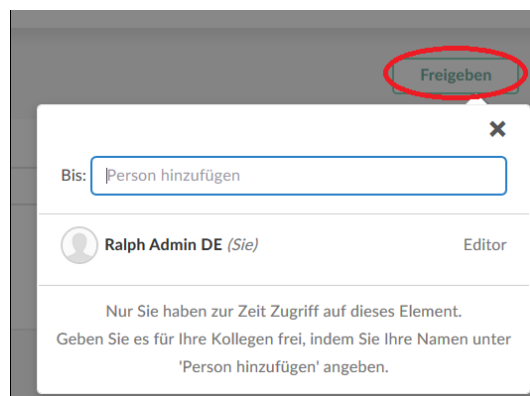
Freigeben

✕

Bis: Person hinzufügen

Ralph Admin DE (Sie) Editor

Nur Sie haben zur Zeit Zugriff auf dieses Element. Geben Sie es für Ihre Kollegen frei, indem Sie Ihre Namen unter 'Person hinzufügen' angeben.